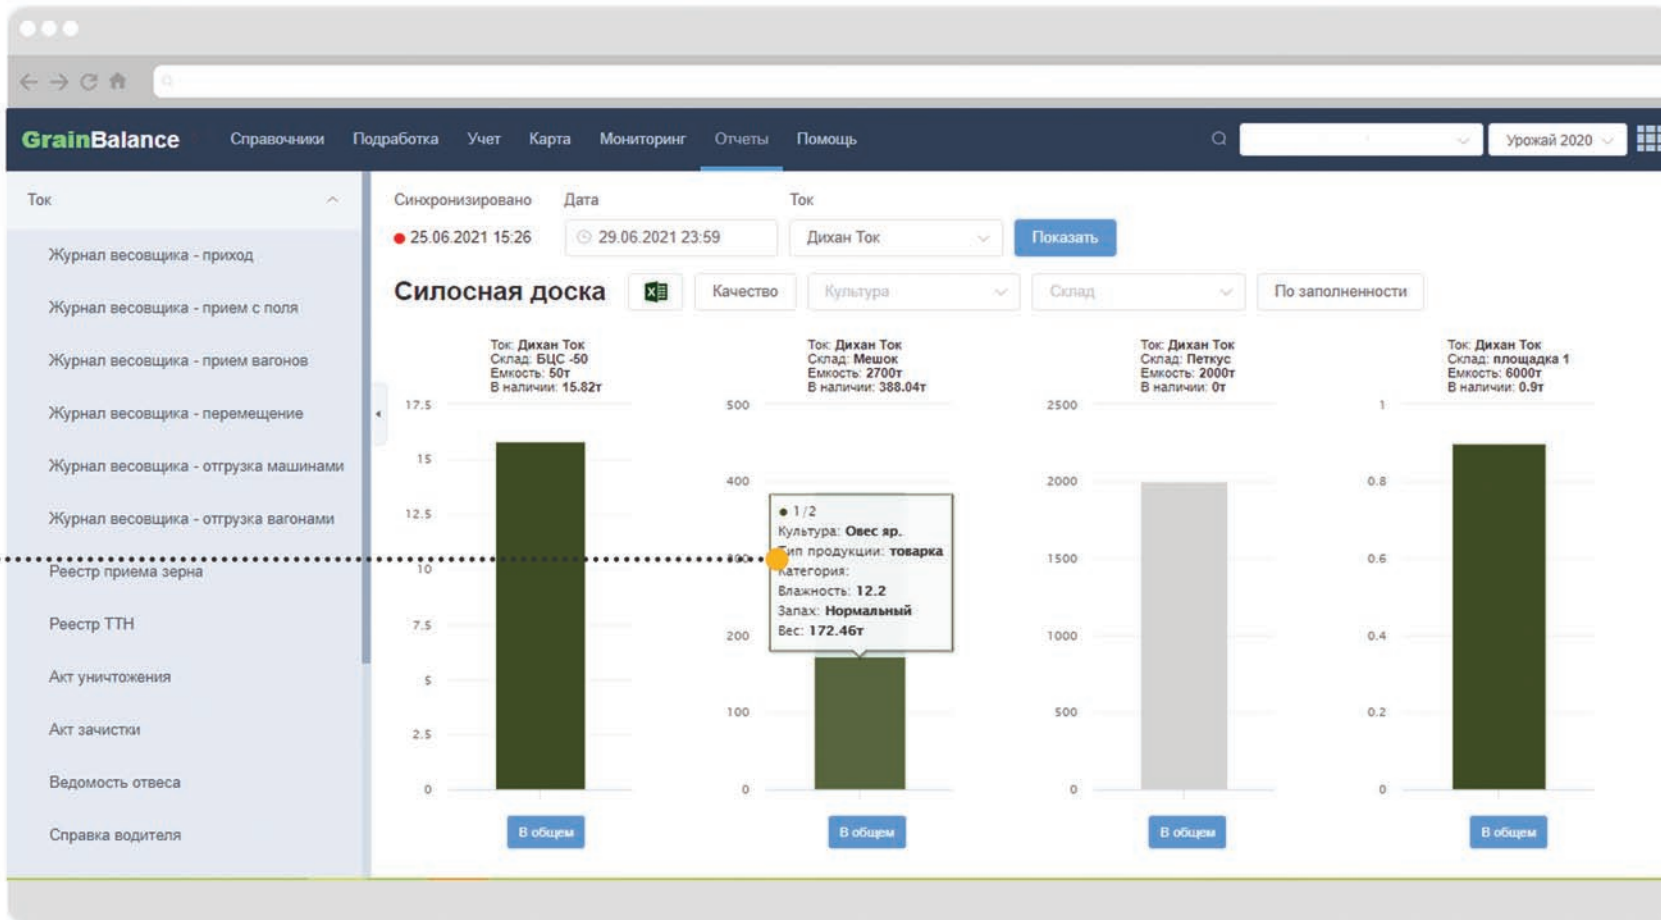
GrainBalance Справочники Подработка Учет Карта Мониторинг Отчеты Помощь

Урожай 2020

Ток

Журнал весовщика - приход

Журнал весовщика - прием с поля

Журнал весовщика - прием вагонов

Журнал весовщика - перемещение

Журнал весовщика - отгрузка машинами

Журнал весовщика - отгрузка вагонами

Реестр приема зерна

Реестр ТТН

Акт уничтожения

Акт зачистки

Ведомость отвеса

Справка водителя

Синхронизировано
25.06.2021 15:26

Дата
29.06.2021 23:59

Ток
Дихан Ток

Показать

Силосная доска

Качество Культура Склад По заполненности

Ток: Дихан Ток
Склад: БЦС -50
Емкость: 50т
В наличии: 15.82т

17.5 15 12.5 10 7.5 5 2.5 0

В общем

Ток: Дихан Ток
Склад: Мешок
Емкость: 2700т
В наличии: 388.04т

500 400 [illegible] 200 100 0

● 1/2
Культура: Овес яр.
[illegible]ип продукции: товарка
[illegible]атегория:
Влажность: 12.2
Запах: Нормальный
Вес: 172.46т

В общем

Ток: Дихан Ток
Склад: Петкус
Емкость: 2000т
В наличии: 0т

2500 2000 1500 1000 500 0

В общем

Ток: Дихан Ток
Склад: площадка 1
Емкость: 6000т
В наличии: 0.9т

1 0.8 0.6 0.4 0.2 0

В общем